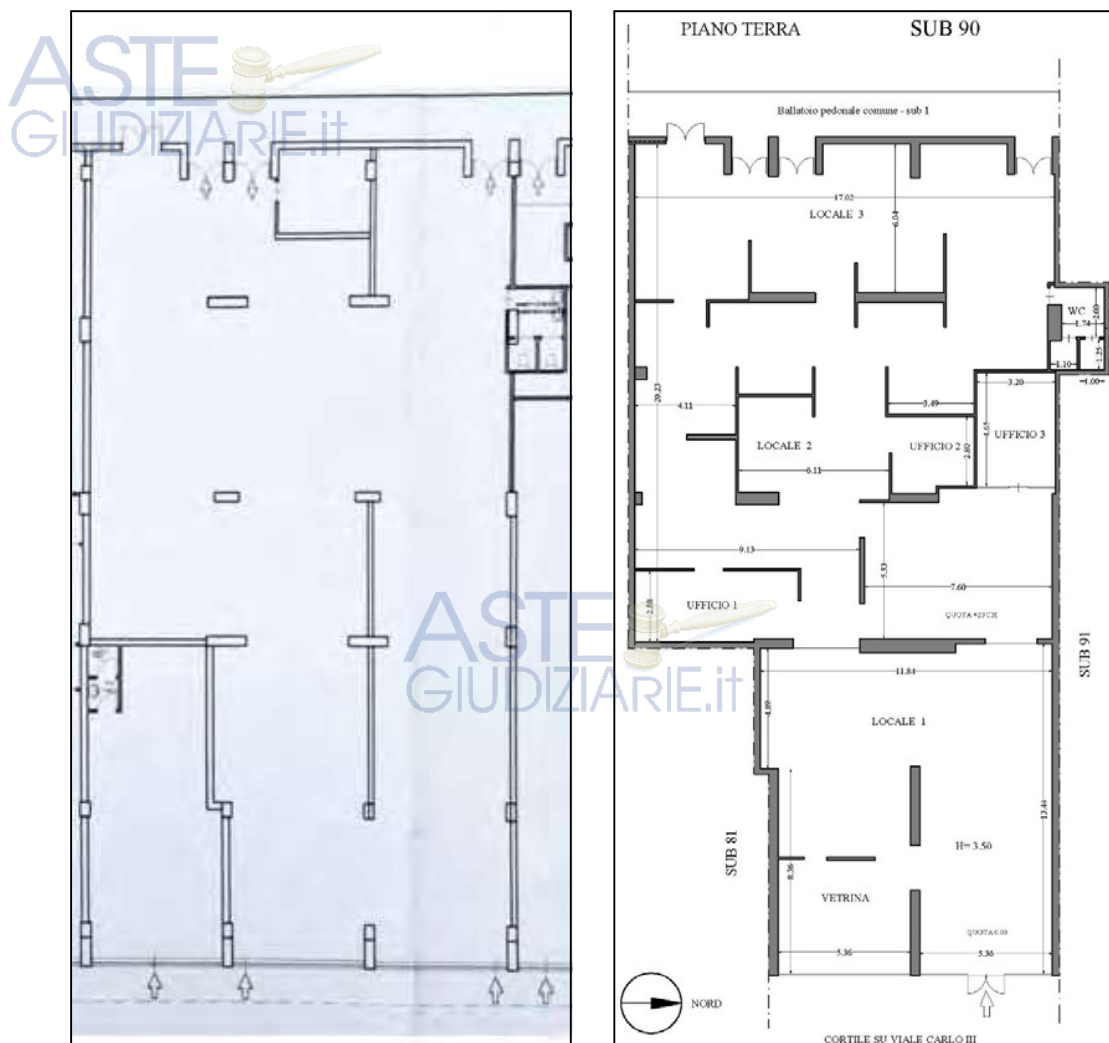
ASTE GIUDIZIARIE.it

PIANO TERRA SUB 90

Ballatoio pedonale comune - sub 1

17.02

LOCALE 3

6.04

WC

1.74

2.03

1.10

1.25

1.00

3.20

29.23

4.11

3.49

4.65

LOCALE 2

UFFICIO 2

2.80

UFFICIO 3

6.11

9.13

5.53

7.60

2.88

UFFICIO 1

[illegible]

ASTE GIUDIZIARIE.it

11.81

SUB 91

4.89

LOCALE 1

12.44

SUB 81

8.36

H= 3.50

VETRINA

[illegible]

5.36

5.36

NORD

CORTILE SU VIALE CARLO III